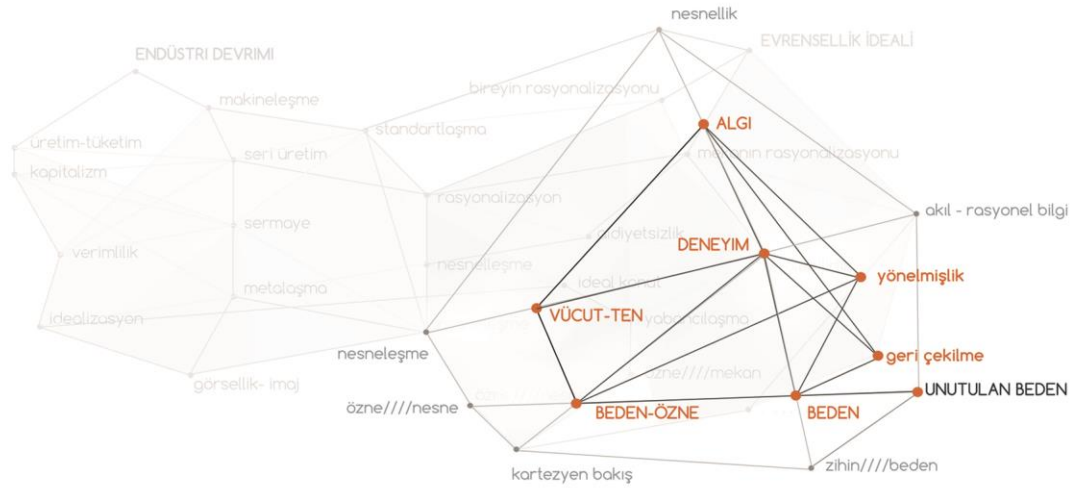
nesnellik
ENDÜSTRI DEVRIMI
EVRENSELLIK İDEALİ
bireyin rasyonalizasyonu
makineleşme
standartlaşma
ALGI
üretim-tüketim
seri üretim
mekanın rasyonalizasyonu
kapitalizm
rasyonalizasyon
akıl - rasyonel bilgi
sermaye
hiçliyetsizlik
DENEYIM
verimlilik
nesneleşme
yönelmişlik
ideal konut
metalaşma
VÜCUT-TEN
idealizasyon
yabancılaşma
nesneleşme
geri çekilme
özne////mekan
görsellik- imaj
UNUTULAN BEDEN
özne////nesne
BEDEN-ÖZNE
BEDEN
zihin////beden
kartezyen bakış